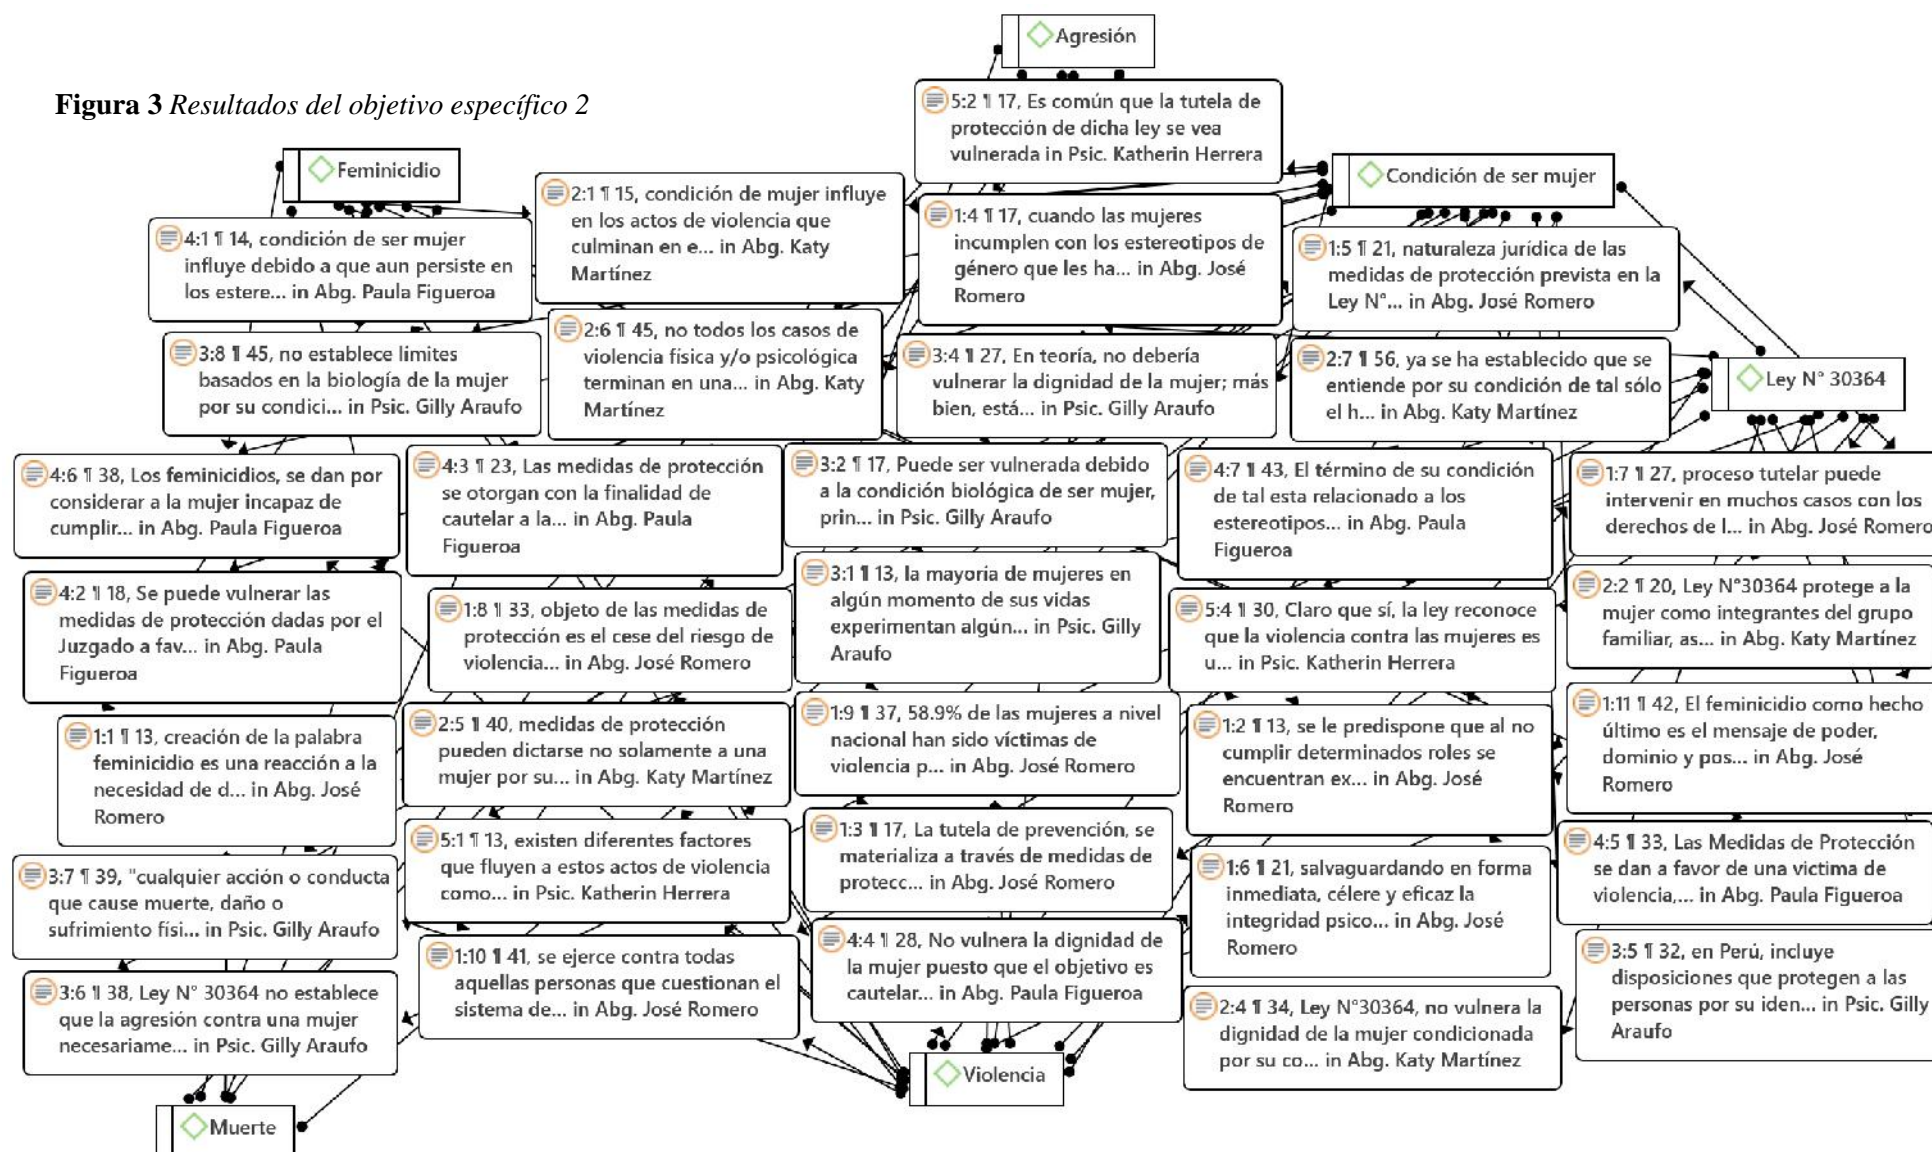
**Figura 3** *Resultados del objetivo específico 2*

Agresión

5:2 ¶ 17, Es común que la tutela de protección de dicha ley se vea vulnerada in Psic. Katherin Herrera

Feminicidio

2:1 ¶ 15, condición de mujer influye en los actos de violencia que culminan en e... in Abg. Katy Martínez

Condición de ser mujer

4:1 ¶ 14, condición de ser mujer influye debido a que aun persiste en los estere... in Abg. Paula Figueroa

1:4 ¶ 17, cuando las mujeres incumplen con los estereotipos de género que les ha... in Abg. José Romero

1:5 ¶ 21, naturaleza jurídica de las medidas de protección prevista en la Ley N°... in Abg. José Romero

3:8 ¶ 45, no establece limites basados en la biología de la mujer por su condici... in Psic. Gilly Araufo

2:6 ¶ 45, no todos los casos de violencia física y/o psicológica terminan en una... in Abg. Katy Martínez

3:4 ¶ 27, En teoría, no debería vulnerar la dignidad de la mujer; más bien, está... in Psic. Gilly Araufo

2:7 ¶ 56, ya se ha establecido que se entiende por su condición de tal sólo el h... in Abg. Katy Martínez

Ley N° 30364

4:6 ¶ 38, Los feminicidios, se dan por considerar a la mujer incapaz de cumplir... in Abg. Paula Figueroa

4:3 ¶ 23, Las medidas de protección se otorgan con la finalidad de cautelar a la... in Abg. Paula Figueroa

3:2 ¶ 17, Puede ser vulnerada debido a la condición biológica de ser mujer, prin... in Psic. Gilly Araufo

4:7 ¶ 43, El término de su condición de tal esta relacionado a los estereotipos... in Abg. Paula Figueroa

1:7 ¶ 27, proceso tutelar puede intervenir en muchos casos con los derechos de l... in Abg. José Romero

4:2 ¶ 18, Se puede vulnerar las medidas de protección dadas por el Juzgado a fav... in Abg. Paula Figueroa

1:8 ¶ 33, objeto de las medidas de protección es el cese del riesgo de violencia... in Abg. José Romero

3:1 ¶ 13, la mayoria de mujeres en algún momento de sus vidas experimentan algún... in Psic. Gilly Araufo

5:4 ¶ 30, Claro que sí, la ley reconoce que la violencia contra las mujeres es u... in Psic. Katherin Herrera

2:2 ¶ 20, Ley N°30364 protege a la mujer como integrantes del grupo familiar, as... in Abg. Katy Martínez

1:1 ¶ 13, creación de la palabra feminicidio es una reacción a la necesidad de d... in Abg. José Romero

2:5 ¶ 40, medidas de protección pueden dictarse no solamente a una mujer por su... in Abg. Katy Martínez

1:9 ¶ 37, 58.9% de las mujeres a nivel nacional han sido víctimas de violencia p... in Abg. José Romero

1:2 ¶ 13, se le predispone que al no cumplir determinados roles se encuentran ex... in Abg. José Romero

1:11 ¶ 42, El feminicidio como hecho último es el mensaje de poder, dominio y pos... in Abg. José Romero

3:7 ¶ 39, "cualquier acción o conducta que cause muerte, daño o sufrimiento fisi... in Psic. Gilly Araufo

5:1 ¶ 13, existen diferentes factores que fluyen a estos actos de violencia como... in Psic. Katherin Herrera

1:3 ¶ 17, La tutela de prevención, se materializa a través de medidas de protecc... in Abg. José Romero

1:6 ¶ 21, salvaguardando en forma inmediata, célere y eficaz la integridad psico... in Abg. José Romero

4:5 ¶ 33, Las Medidas de Protección se dan a favor de una victima de violencia,... in Abg. Paula Figueroa

3:6 ¶ 38, Ley N° 30364 no establece que la agresión contra una mujer necesariame... in Psic. Gilly Araufo

1:10 ¶ 41, se ejerce contra todas aquellas personas que cuestionan el sistema de... in Abg. José Romero

4:4 ¶ 28, No vulnera la dignidad de la mujer puesto que el objetivo es cautelar... in Abg. Paula Figueroa

3:5 ¶ 32, en Perú, incluye disposiciones que protegen a las personas por su iden... in Psic. Gilly Araufo

2:4 ¶ 34, Ley N°30364, no vulnera la dignidad de la mujer condicionada por su co... in Abg. Katy Martínez

Violencia

Muerte